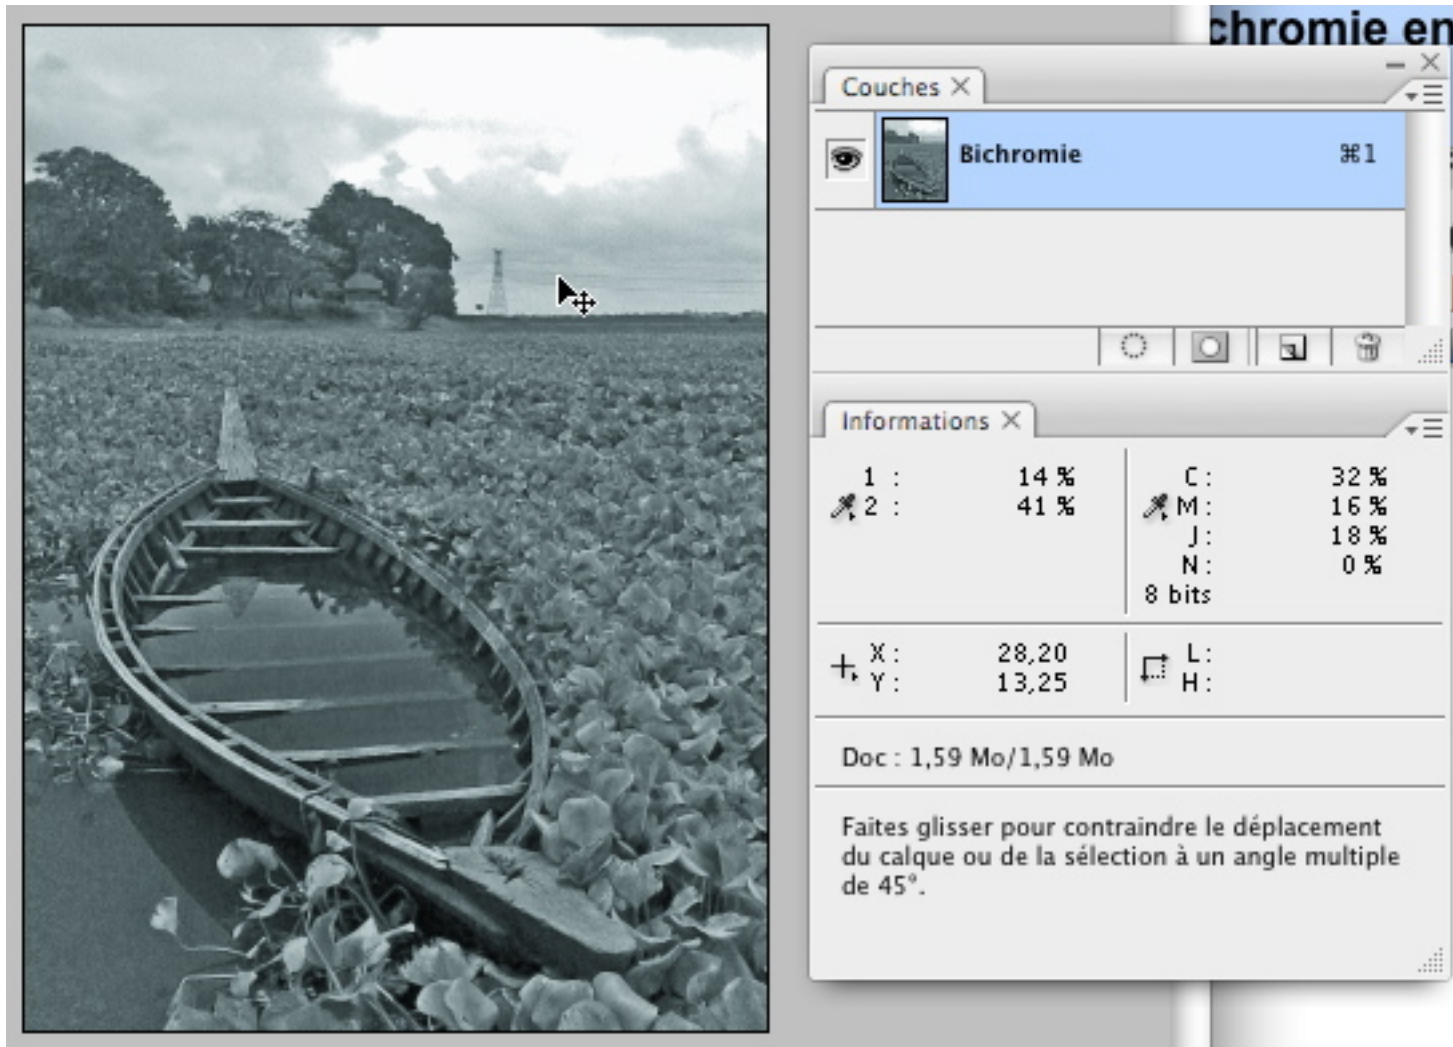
chromie en

Couches

Bichromie ⌘1

Informations

1 : 14 %
2 : 41 %

C : 32 %
M : 16 %
J : 18 %
N : 0 %
8 bits

X : 28,20
Y : 13,25

L :
H :

Doc : 1,59 Mo/1,59 Mo

Faites glisser pour contraindre le déplacement du calque ou de la sélection à un angle multiple de 45°.